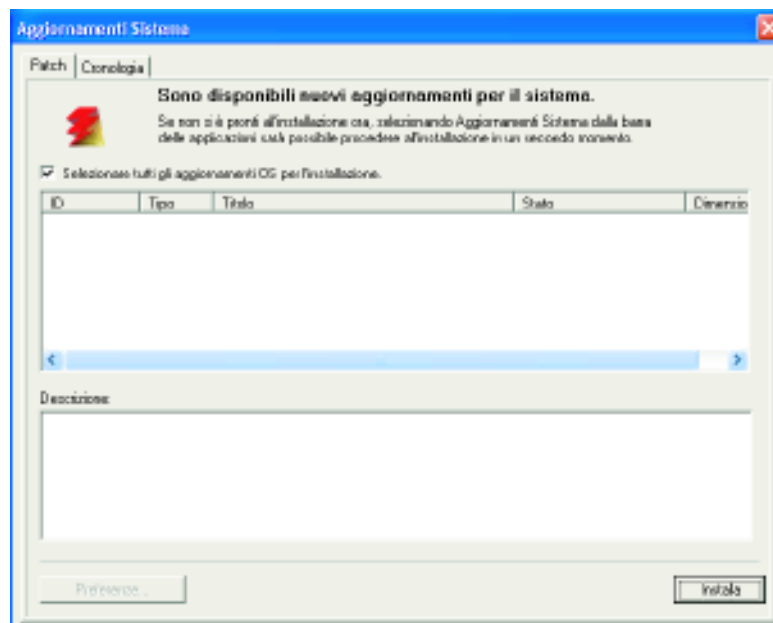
Aggiornamenti Sistema

Patch | Cronologia

Sono disponibili nuovi aggiornamenti per il sistema.

Se non si è pronti all'installazione ora, selezionando Aggiornamenti Sistema dalla barra delle applicazioni sarà possibile procedere all'installazione in un secondo momento.

Selezionare tutti gli aggiornamenti OS per l'installazione.

| ID | Tipo | Titolo | Stato | Dimensio |
|---|---|---|---|---|

Descrizione

Preferenze...

Installa